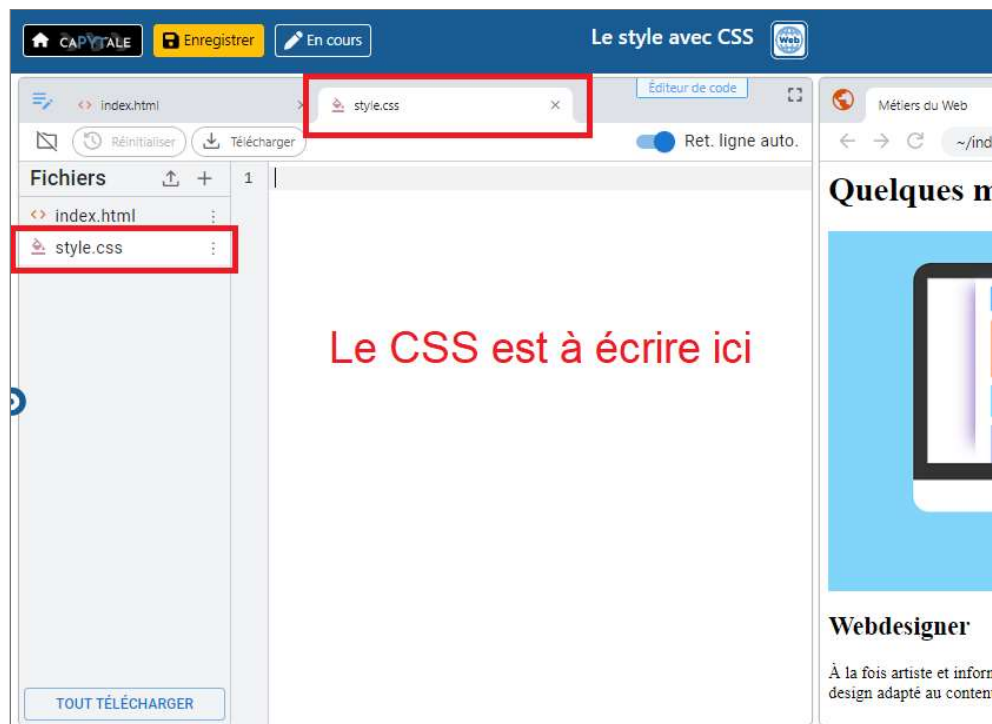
CAPYTALE Enregistrer En cours Le style avec CSS Web

index.html × style.css × Éditeur de code

Réinitialiser Télécharger Ret. ligne auto.

Fichiers

index.html

style.css

1

Le CSS est à écrire ici

TOUT TÉLÉCHARGER

Métiers du Web

~/ind

Quelques m

Webdesigner

À la fois artiste et inform design adapté au conten